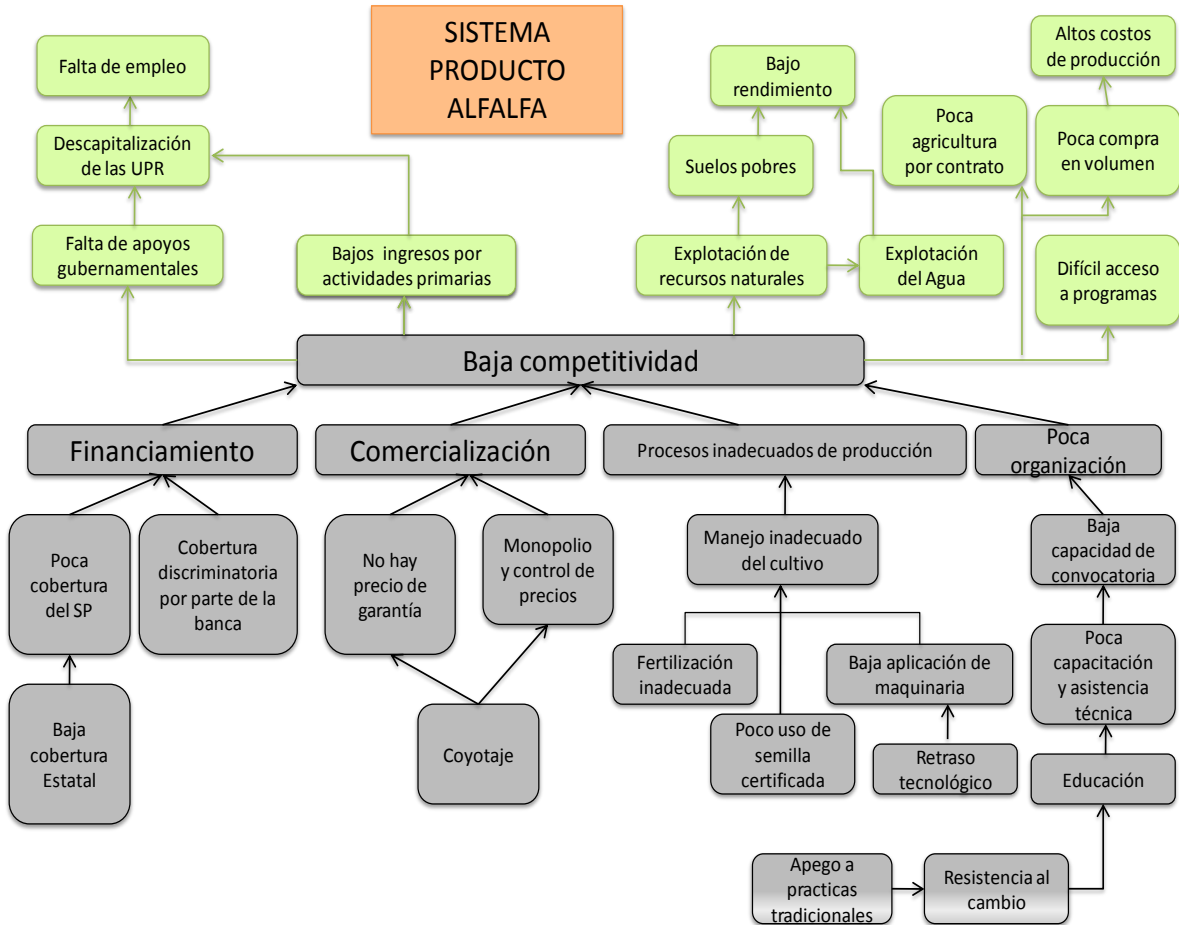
SISTEMA PRODUCTO ALFALFA

Falta de empleo

Descapitalización de las UPR

Falta de apoyos gubernamentales

Bajos ingresos por actividades primarias

Bajo rendimiento

Suelos pobres

Explotación de recursos naturales

Explotación del Agua

Poca agricultura por contrato

Altos costos de producción

Poca compra en volumen

Difícil acceso a programas

Baja competitividad

Financiamiento

Comercialización

Procesos inadecuados de producción

Poca organización

Poca cobertura del SP

Cobertura discriminatoria por parte de la banca

Baja cobertura Estatal

No hay precio de garantía

Monopolio y control de precios

Coyotaje

Manejo inadecuado del cultivo

Fertilización inadecuada

Baja aplicación de maquinaria

Poco uso de semilla certificada

Retraso tecnológico

Baja capacidad de convocatoria

Poca capacitación y asistencia técnica

Educación

Apego a practicas tradicionales

Resistencia al cambio